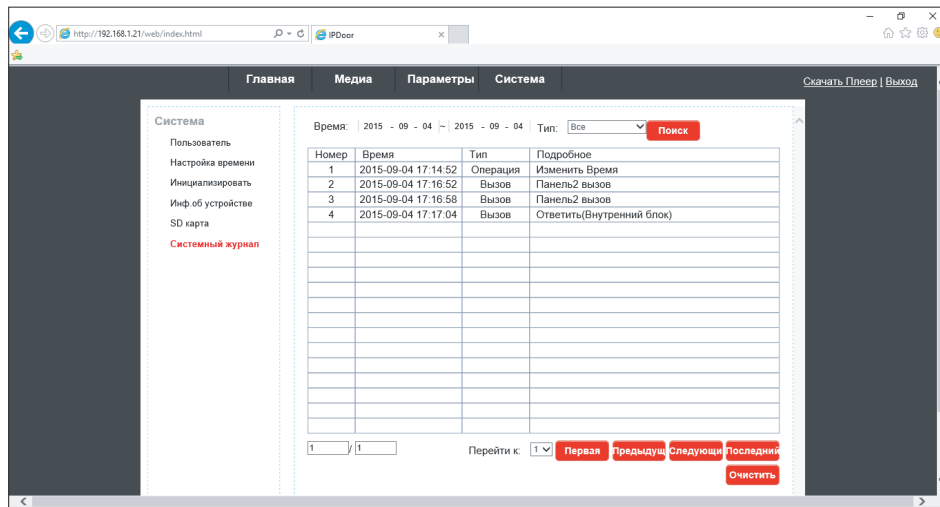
http://192.168.1.21/web/index.html

IPDoor

Главная | Медиа | Параметры | Система

Скачать Плеер | Выход

Система

Пользователь

Настройка времени

Инициализировать

Инф.об устройстве

SD карта

Системный журнал

Время: 2015 - 09 - 04 ~ 2015 - 09 - 04 Тип: Все Поиск

| Номер | Время | Тип | Подробное |
|---|---|---|---|
| 1 | 2015-09-04 17:14:52 | Операция | Изменить Время |
| 2 | 2015-09-04 17:16:52 | Вызов | Панель2 вызов |
| 3 | 2015-09-04 17:16:58 | Вызов | Панель2 вызов |
| 4 | 2015-09-04 17:17:04 | Вызов | Ответить(Внутренний блок) |
| | | | |
| | | | |
| | | | |
| | | | |
| | | | |
| | | | |
| | | | |
| | | | |
| | | | |
| | | | |
| | | | |
| | | | |
| | | | |
| | | | |

1 / 1

Перейти к: 1 Первая Предыдущ Следующи Последний

Очистить